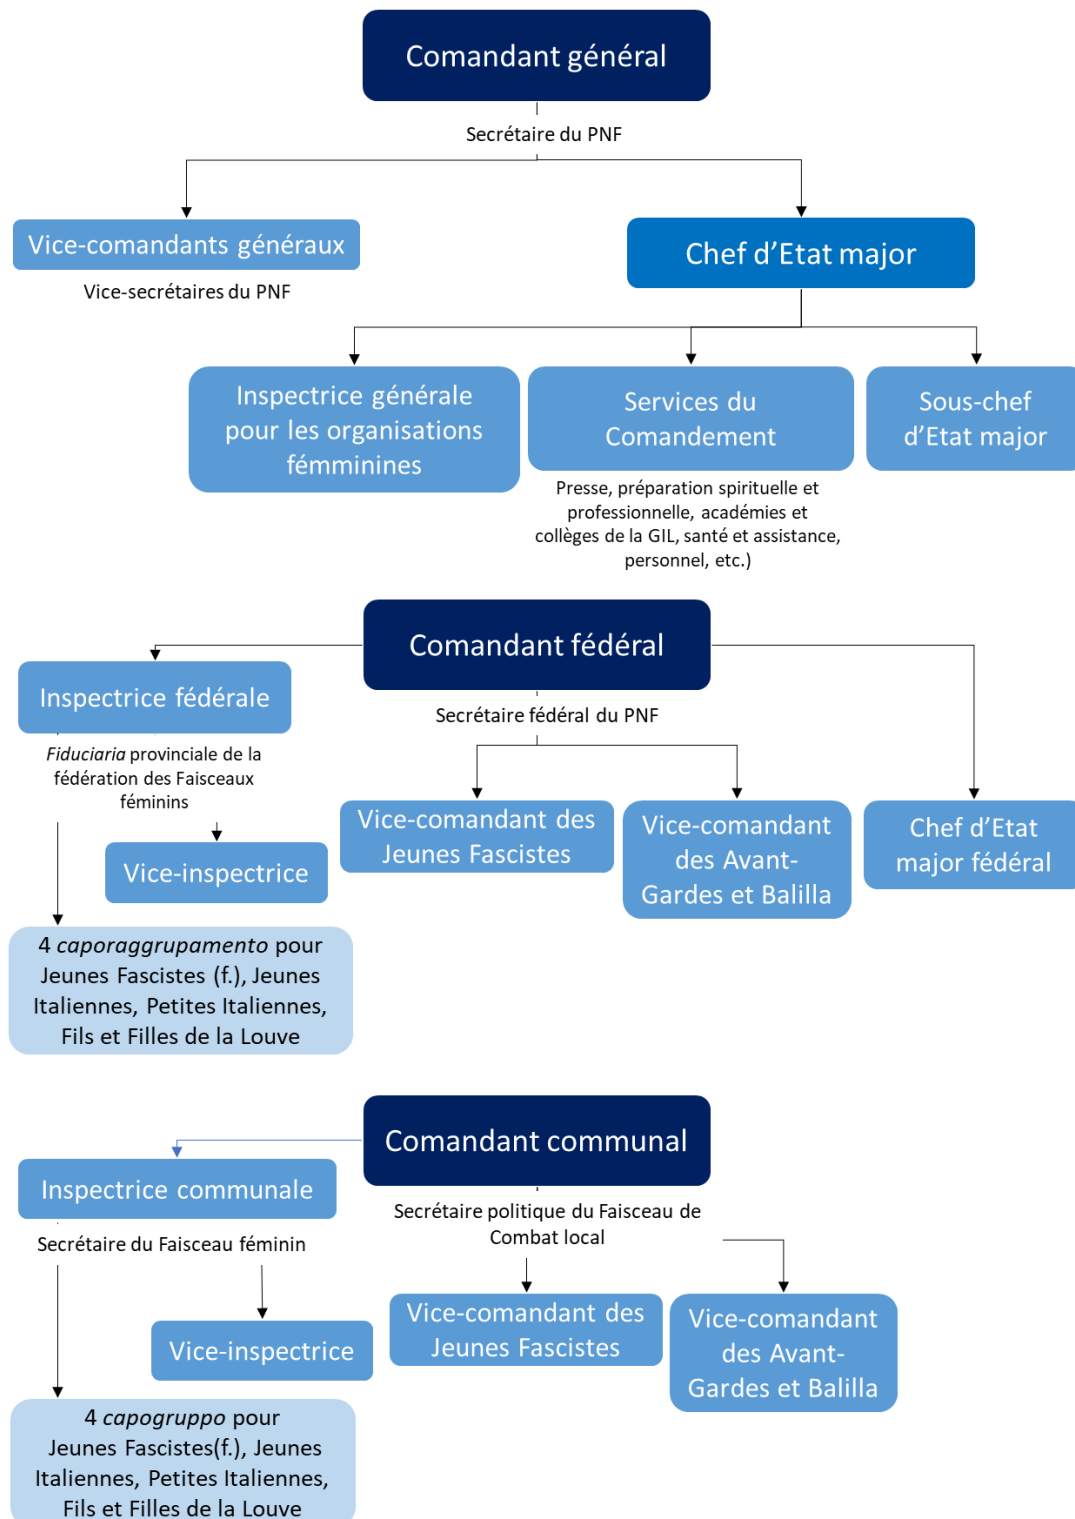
Comandant général

Secrétaire du PNF

Vice-comandants généraux

Vice-secrétaires du PNF

Chef d’Etat major

Inspectrice générale pour les organisations fémminines

Services du Comandement

Presse, préparation spirituelle et professionnelle, académies et collèges de la GIL, santé et assistance, personnel, etc.)

Sous-chef d’Etat major

Comandant fédéral

Secrétaire fédéral du PNF

Inspectrice fédérale

*Fiduciaria* provinciale de la fédération des Faisceaux féminins

Vice-inspectrice

Vice-comandant des Jeunes Fascistes

Vice-comandant des Avant-Gardes et Balilla

Chef d’Etat major fédéral

4 *caporaggrupamento* pour Jeunes Fascistes (f.), Jeunes Italiennes, Petites Italiennes, Fils et Filles de la Louve

Comandant communal

Inspectrice communale

Secrétaire du Faisceau féminin

Secrétaire politique du Faisceau de Combat local

Vice-inspectrice

Vice-comandant des Jeunes Fascistes

Vice-comandant des Avant-Gardes et Balilla

4 *capogruppo* pour Jeunes Fascistes(f.), Jeunes Italiennes, Petites Italiennes, Fils et Filles de la Louve